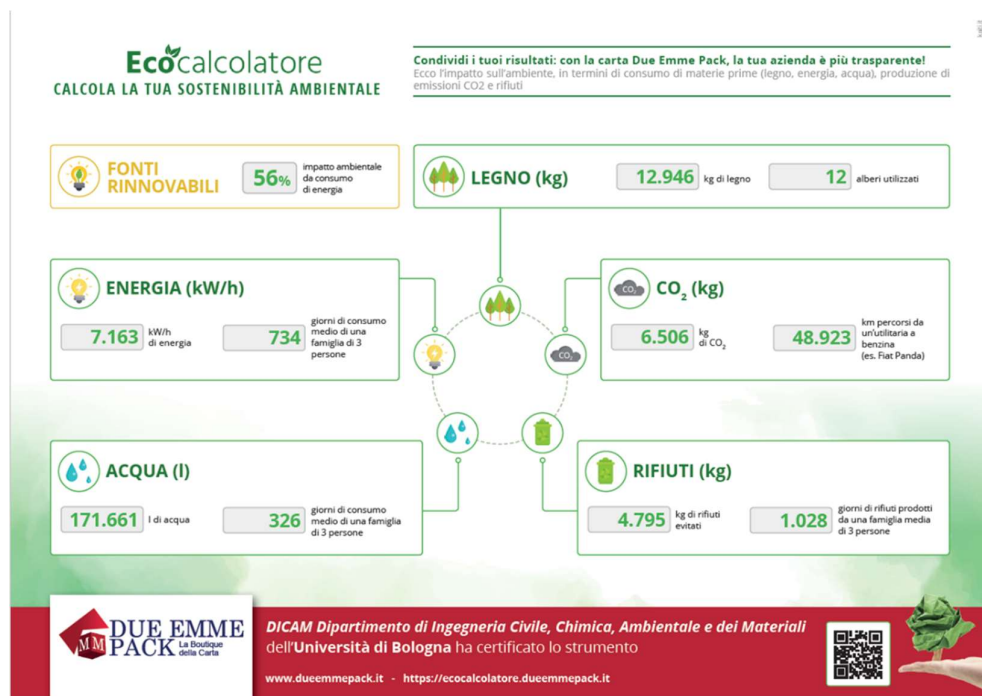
Ecocalcolatore
CALCOLA LA TUA SOSTENIBILITÀ AMBIENTALE

Condividi i tuoi risultati: con la carta Due Emme Pack, la tua azienda è più trasparente!
Ecco l'impatto sull'ambiente, in termini di consumo di materie prime (legno, energia, acqua), produzione di emissioni CO2 e rifiuti

FONTI RINNOVABILI
56% impatto ambientale da consumo di energia

LEGNO (kg)
12.946 kg di legno
12 alberi utilizzati

ENERGIA (kW/h)
7.163 kW/h di energia
734 giorni di consumo medio di una famiglia di 3 persone

$CO_2$ (kg)
6.506 kg di $CO_2$
48.923 km percorsi da un'utilitaria a benzina (es. Fiat Panda)

ACQUA (l)
171.661 l di acqua
326 giorni di consumo medio di una famiglia di 3 persone

RIFIUTI (kg)
4.795 kg di rifiuti evitati
1.028 giorni di rifiuti prodotti da una famiglia media di 3 persone

MM DUE EMME PACK La Boutique della Carta

DICAM Dipartimento di Ingegneria Civile, Chimica, Ambientale e dei Materiali dell'Università di Bologna ha certificato lo strumento

www.dueemmepack.it - https://ecocalcolatore.dueemmepack.it